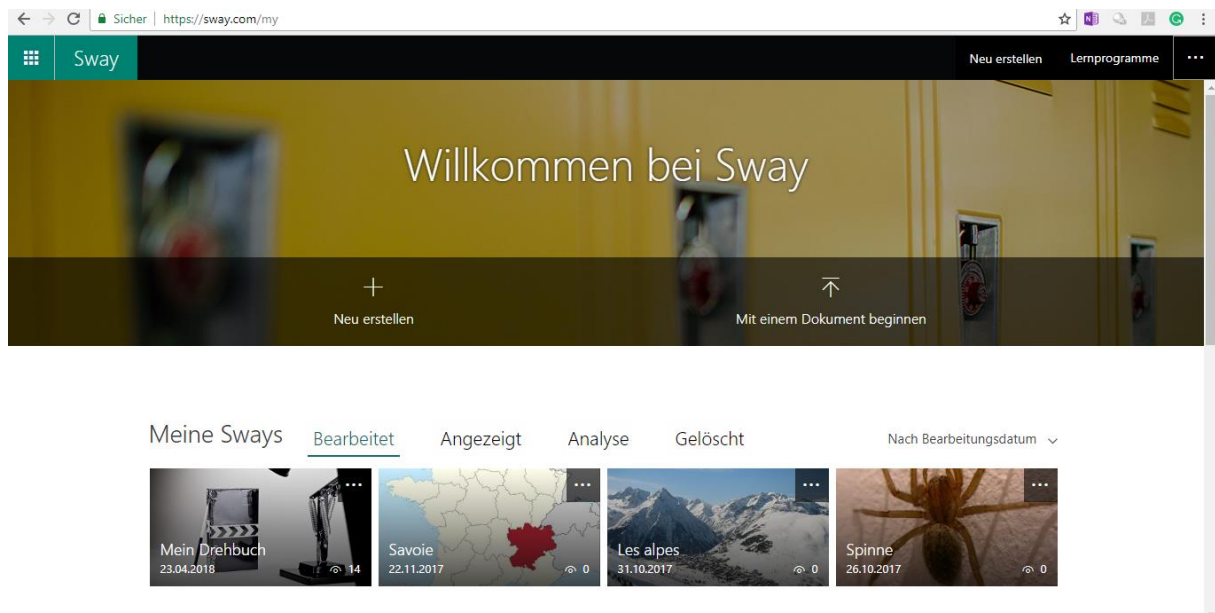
Sicher | https://sway.com/my

Sway

Neu erstellen Lernprogramme ···

Willkommen bei Sway

Neu erstellen

Mit einem Dokument beginnen

Meine Sways Bearbeitet Angezeigt Analyse Gelöscht Nach Bearbeitungsdatum

Mein Drehbuch
23.04.2018 14

Savoie
22.11.2017 0

Les alpes
31.10.2017 0

Spinne
26.10.2017 0